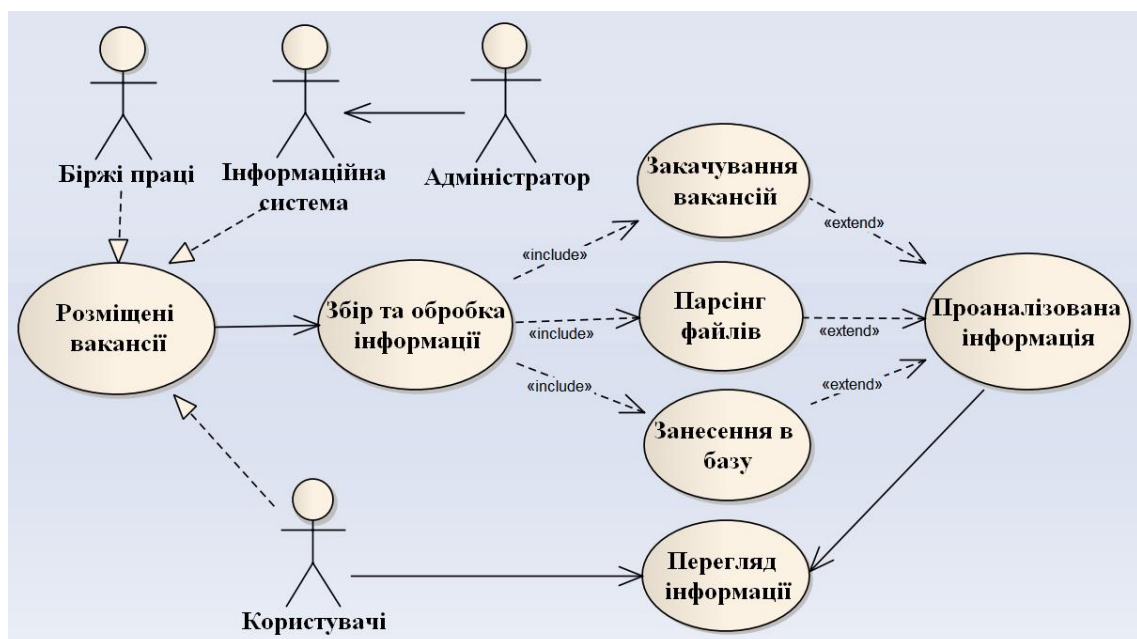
Біржі праці

Інформаційна система

Адміністратор

Закачування вакансій

«extend»

«include»

Розміщені вакансії

Збір та обробка інформації

«include»

Парсінг файлів

«extend»

Проаналізована інформація

«include»

«extend»

Занесення в базу

Користувачі

Перегляд інформації